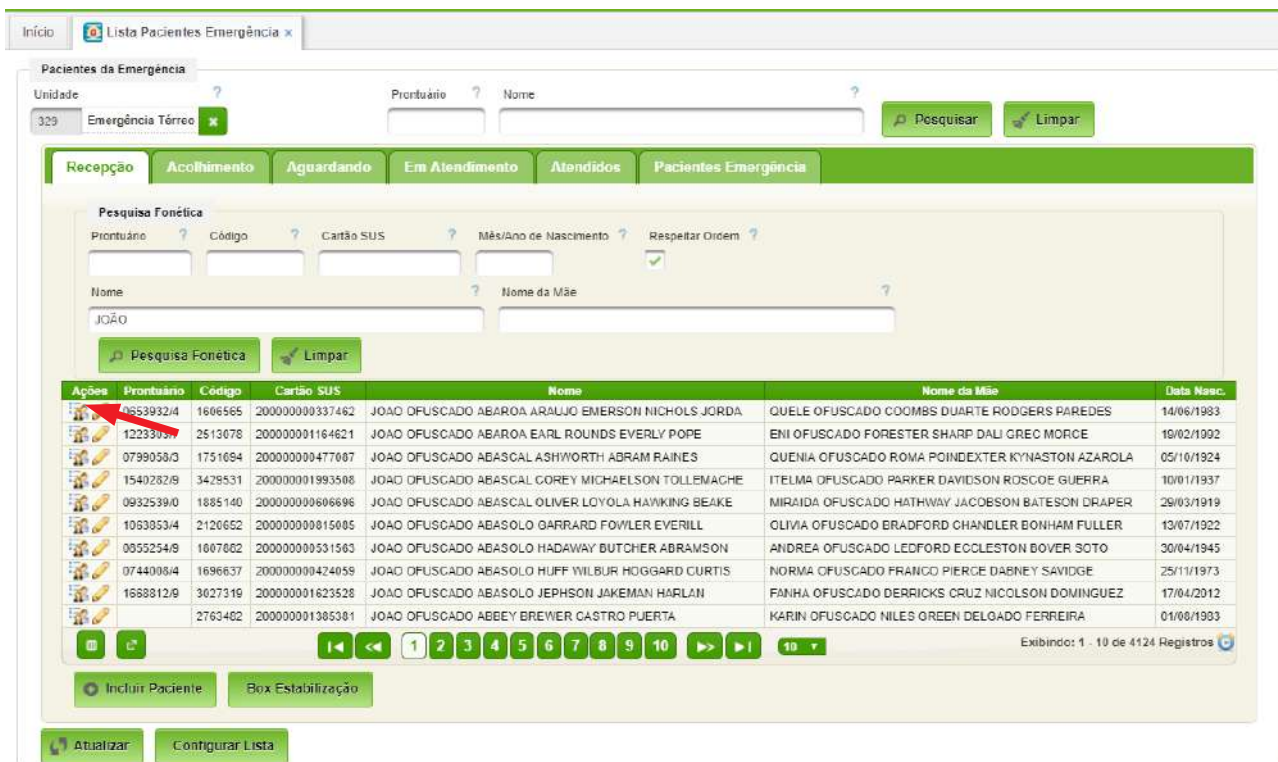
Início | Lista Pacientes Emergência ×

Pacientes da Emergência

Unidade ? | Prontuário ? | Nome ?

329 | Emergência Térreo ×

Pesquisar | Limpar

Recepção | Acolhimento | Aguardando | Em Atendimento | Atendidos | Pacientes Emergência

Pesquisa Fonética

Prontuário ? | Código ? | Cartão SUS ? | Mês/Ano de Nascimento ? | Respeitar Ordem ?

Nome ? | Nome da Mãe ?

JOÃO

Pesquisa Fonética | Limpar

| Ações | Prontuário | Código | Cartão SUS | Nome | Nome da Mãe | Data Nasc. |
|---|---|---|---|---|---|---|
| | 0653932/4 | 1606565 | 200000000337462 | JOAO OFUSCADO ABAROA ARAUJO EMERSON NICHOLS JORDA | QUELE OFUSCADO COOMBS DUARTE RODGERS PAREDES | 14/06/1983 |
| | 1223303/7 | 2513078 | 200000001164621 | JOAO OFUSCADO ABAROA EARL ROUNDS EVERLY POPE | ENI OFUSCADO FORESTER SHARP DALI GREC MORCE | 19/02/1992 |
| | 0799058/3 | 1751694 | 200000000477087 | JOAO OFUSCADO ABASCAL ASHWORTH ABRAM RAINES | QUENIA OFUSCADO ROMA POINDEXTER KYNASTON AZAROLA | 05/10/1924 |
| | 1540282/9 | 3429531 | 200000001993508 | JOAO OFUSCADO ABASCAL COREY MICHAELSON TOLLEMACHE | ITELMA OFUSCADO PARKER DAVIDSON ROSCOE GUERRA | 10/01/1937 |
| | 0932539/0 | 1885140 | 200000000606696 | JOAO OFUSCADO ABASCAL OLIVER LOYOLA HAWKING BEAKE | MIRAIDA OFUSCADO HATHWAY JACOBSON BATESON DRAPER | 29/03/1919 |
| | 1063853/4 | 2120652 | 200000000815085 | JOAO OFUSCADO ABASOLO GARRARD FOWLER EVERILL | OLIVIA OFUSCADO BRADFORD CHANDLER BONHAM FULLER | 13/07/1922 |
| | 0855254/9 | 1607882 | 200000000531563 | JOAO OFUSCADO ABASOLO HADAWAY BUTCHER ABRAMSON | ANDREA OFUSCADO LEDFORD ECCLESTON BOVER SOTO | 30/04/1945 |
| | 0744008/4 | 1696637 | 200000000424059 | JOAO OFUSCADO ABASOLO HUFF WILBUR HOGGARD CURTIS | NORMA OFUSCADO FRANCO PIERCE DABNEY SAVIDGE | 25/11/1973 |
| | 1668812/9 | 3027319 | 200000001623528 | JOAO OFUSCADO ABASOLO JEPHSON JAKEMAN HARLAN | FANHA OFUSCADO DERRICKS CRUZ NICOLSON DOMINGUEZ | 17/04/2012 |
| | | 2763482 | 200000001385381 | JOAO OFUSCADO ABBEY BREWER CASTRO PUERTA | KARIN OFUSCADO NILES GREEN DELGADO FERREIRA | 01/08/1983 |

1 2 3 4 5 6 7 8 9 10 | 10 ▾ | Exibindo: 1 - 10 de 4124 Registros

Incluir Paciente | Box Estabilização

Atualizar | Configurar Lista